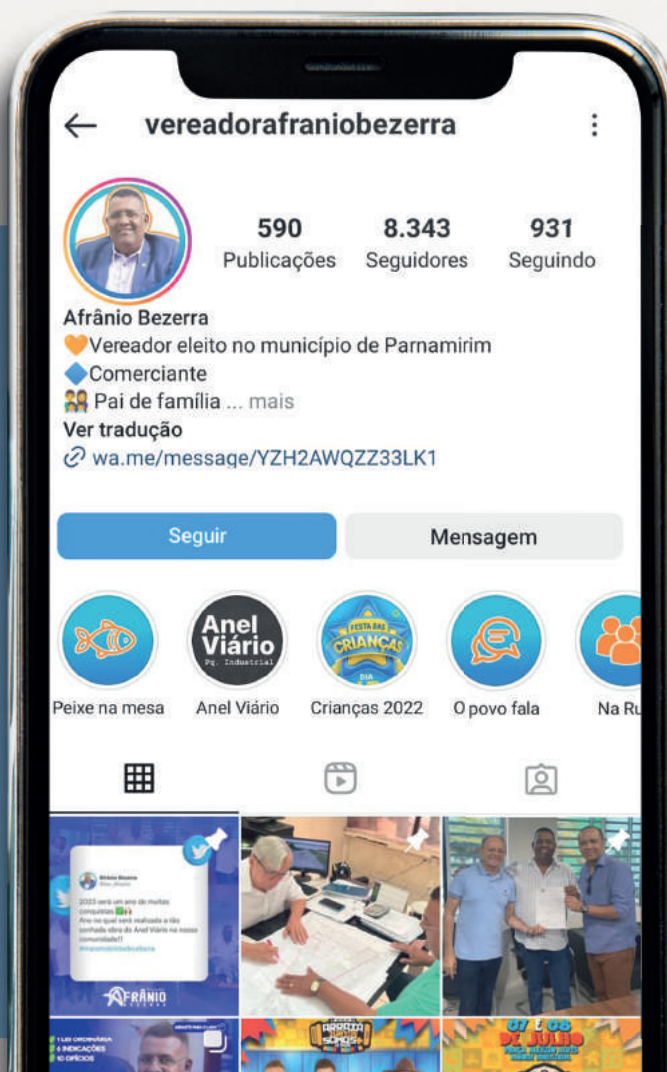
vereadorafraniobezerra

590 Publicações
8.343 Seguidores
931 Seguindo

Afrânio Bezerra
🧡Vereador eleito no município de Parnamirim
🔷Comerciante
👨‍👩‍👧 Pai de família ... mais
Ver tradução
wa.me/message/YZH2AWQZZ33LK1

Seguir
Mensagem

Peixe na mesa
Anel Viário
Pq. Industrial
Anel Viário
FESTA DAS CRIANÇAS DIA
Crianças 2022
O povo fala
Na Ru

Afrânio Bezerra
2023 será um ano de muitas conquistas
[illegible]
AFRÂNIO

ARRAIÁ
07 E 08 DE JULHO